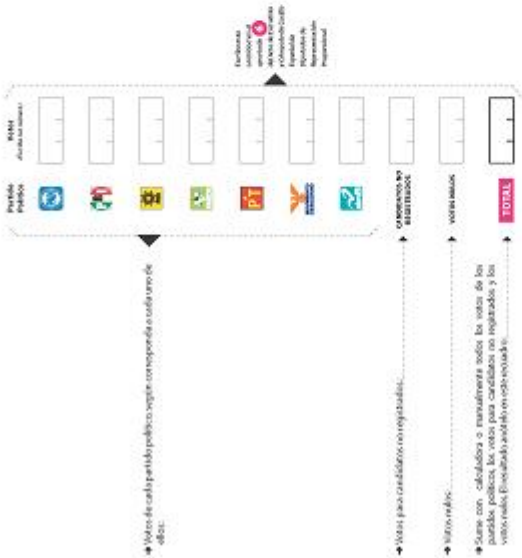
Partido Político

Votos
(Con número)

CANDIDATOS NO REGISTRADOS

VOTOS NULOS

TOTAL

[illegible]

Votos de cada partido político según corresponda anotarlo de ellos.

Votos para candidatos no registrados.

Votos nulos.

Sume con calculadora o manualmente todos los votos de los partidos políticos, los votos para candidatos no registrados y los votos nulos. El resultado anótelo en este recuadro.